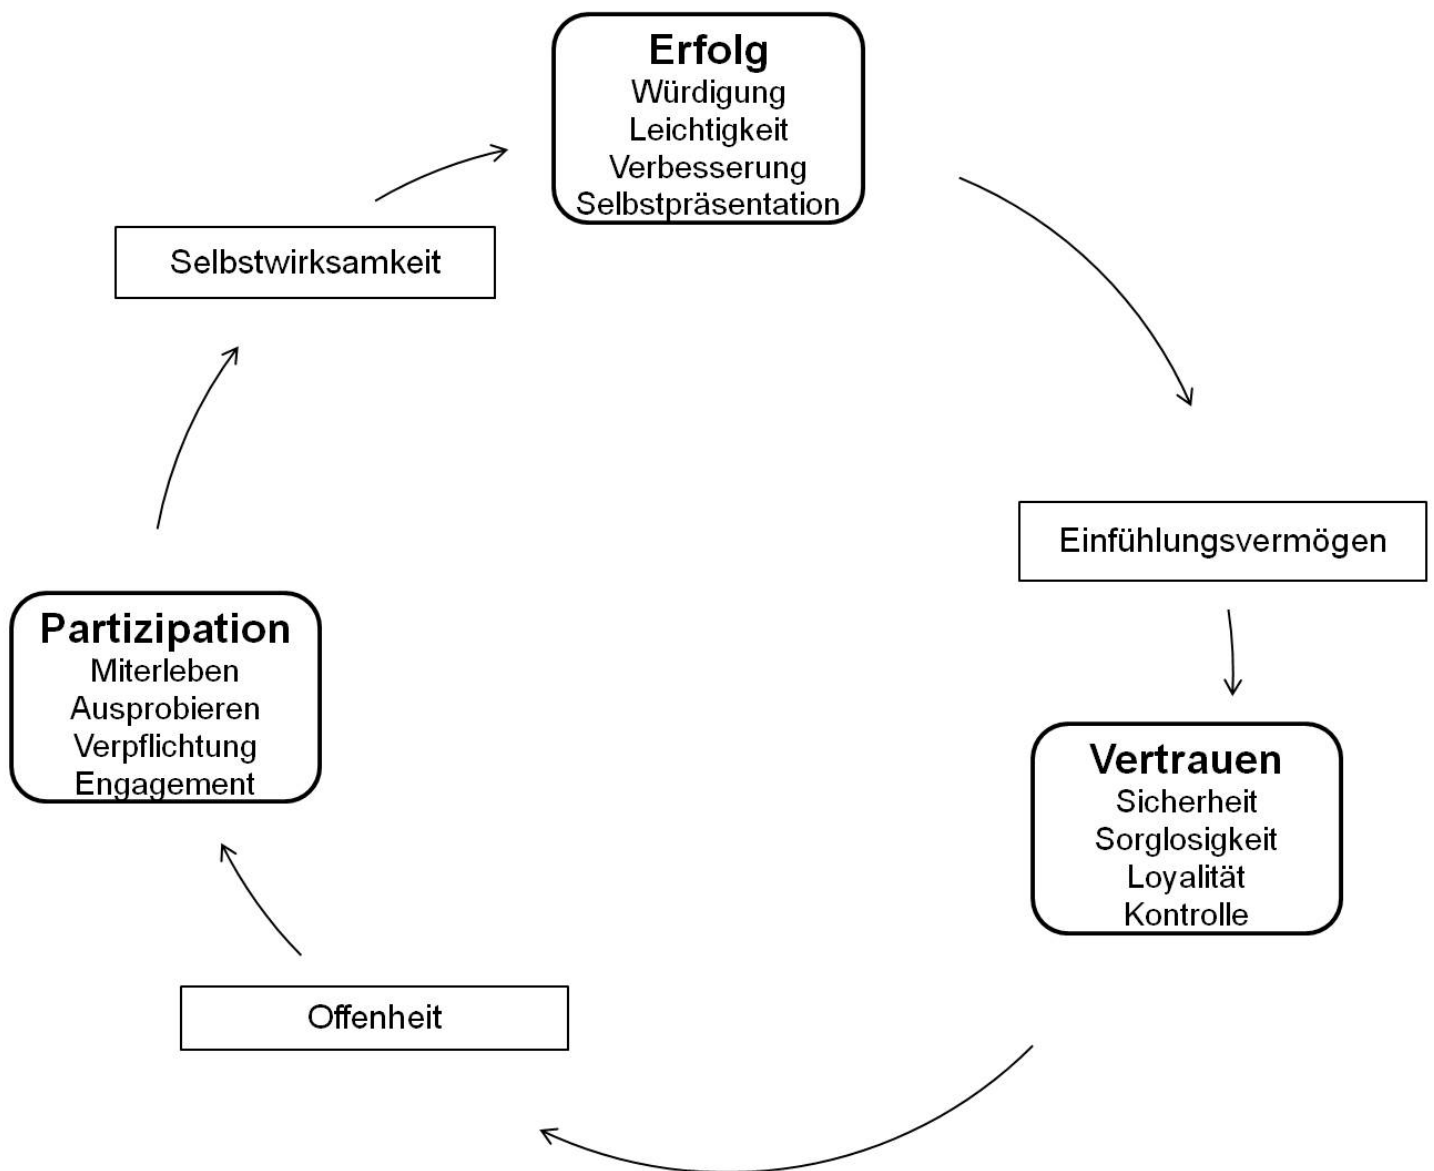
Erfolg
Würdigung
Leichtigkeit
Verbesserung
Selbstpräsentation

Einfühlungsvermögen

Vertrauen
Sicherheit
Sorglosigkeit
Loyalität
Kontrolle

Offenheit

Partizipation
Miterleben
Ausprobieren
Verpflichtung
Engagement

Selbstwirksamkeit